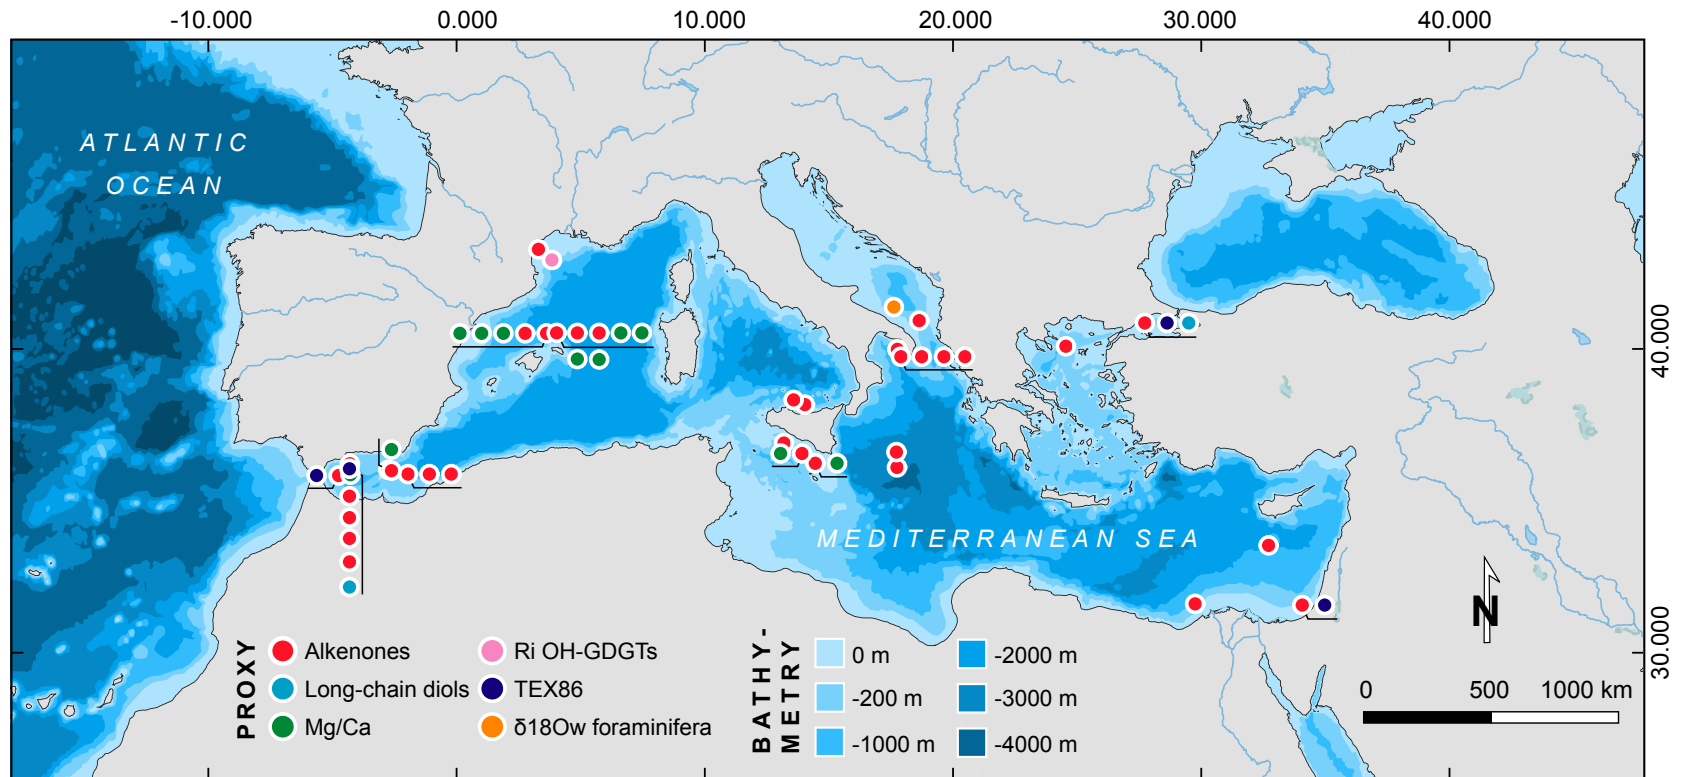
-10.000
0.000
10.000
20.000
30.000
40.000

ATLANTIC OCEAN

MEDITERRANEAN SEA

40.000
30.000

N

PROXY
Alkenones
Long-chain diols
Mg/Ca
Ri OH-GDGTs
TEX86
δ18Ow foraminifera

BATHY-METRY
0 m
-200 m
-1000 m
-2000 m
-3000 m
-4000 m

0
500
1000 km